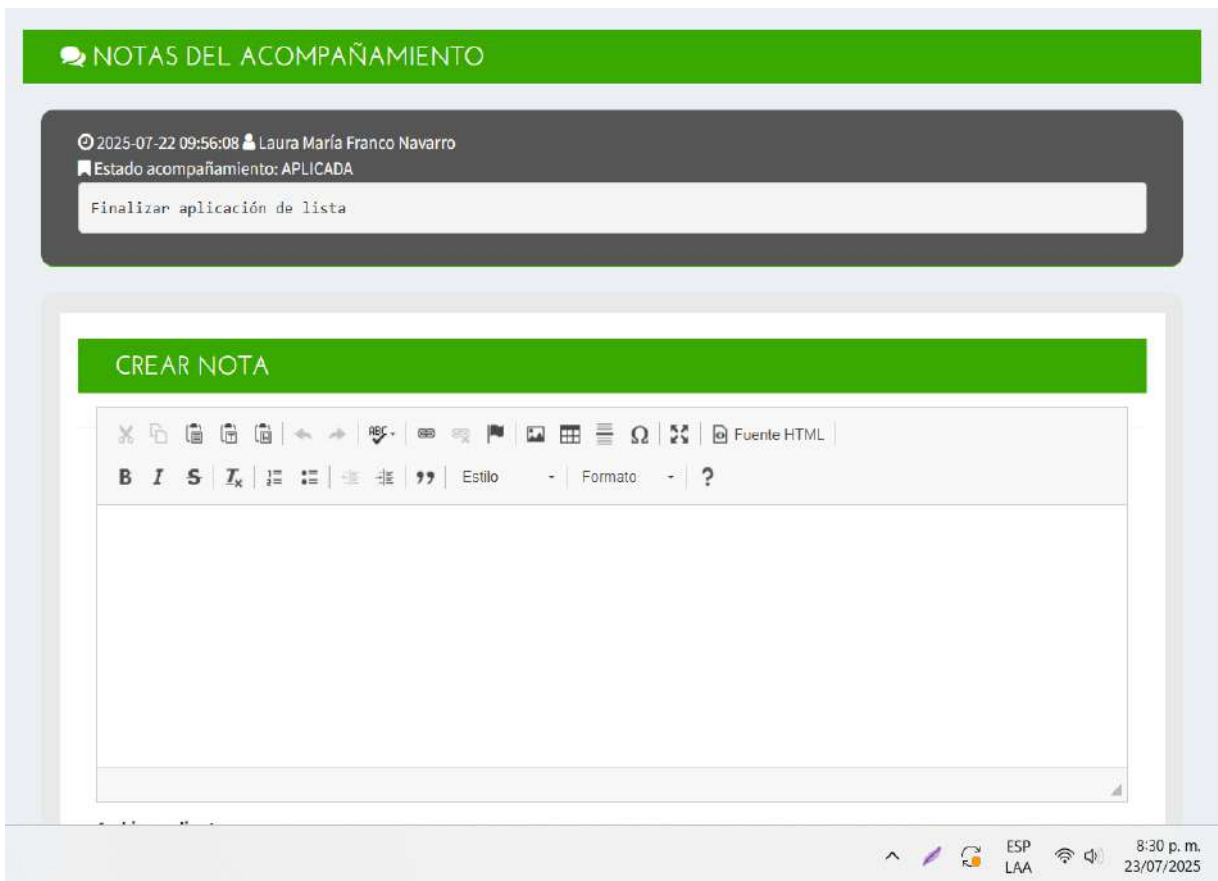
NOTAS DEL ACOMPAÑAMIENTO

2025-07-22 09:56:08 Laura María Franco Navarro
Estado acompañamiento: APLICADA

Finalizar aplicación de lista

CREAR NOTA

Fuente HTML

B I S $I_x$ 99 Estilo Formato ?

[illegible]

ESP LAA 8:30 p. m. 23/07/2025